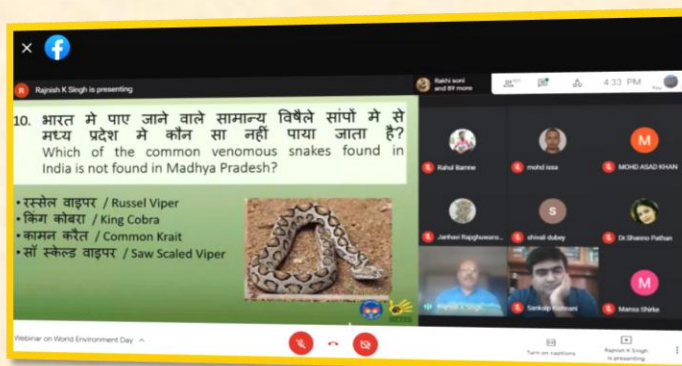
R Rajnish K Singh is presenting

Rakhi soni and 89 more

4:33 PM

10. भारत मे पाए जाने वाले सामान्य विषैले सांपों मे से मध्य प्रदेश मे कौन सा नहीं पाया जाता है?
Which of the common venomous snakes found in India is not found in Madhya Pradesh?

• रस्सेल वाइपर / Russel Viper
• किंग कोबरा / King Cobra
• कामन करैत / Common Krait
• सॉ स्केल्ड वाइपर / Saw Scaled Viper

Rahul Bamne
mohd issa
M
MOHD ASAD KHAN
Janhavi Rajghorwans...
S
shivali dubey
Dr.Shanno Pathan
Rajnish K Singh
Sankalp Kothari
M
Mansa Shirke

Webinar on World Environment Day

Turn on captions
Rajnish K Singh is presenting